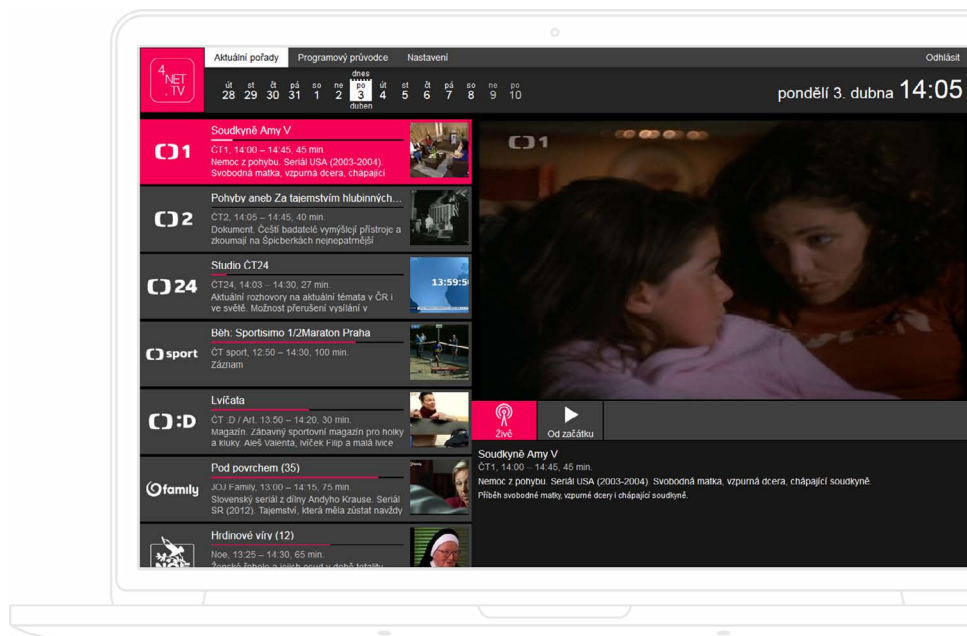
4 NET .TV

Aktuální pořady | Programový průvodce | Nastavení | Odhlásit

út 28 | st 29 | čt 30 | pá 31 | so 1 | ne 2 | dnes po 3 duben | út 4 | st 5 | čt 6 | pá 7 | so 8 | ne 9 | po 10

pondělí 3. dubna 14:05

ČT1
Soudkyně Amy V
ČT1, 14:00 – 14:45, 45 min.
Nemoc z pohybu. Seriál USA (2003-2004). Svobodná matka, vzpurná dcera, chápající

ČT2
Pohyby aneb Za tajemstvím hlubinných...
ČT2, 14:05 – 14:45, 40 min.
Dokument. Čeští badatelé vymýšlejí přístroje a zkoumají na Špicberkách nejnepatrnější

ČT24
Studio ČT24
ČT24, 14:03 – 14:30, 27 min.
Aktuální rozhovory na aktuální témata v ČR i ve světě. Možnost přerušení vysílání v

13:59:5

ČT sport
Běh: Sportisimo 1/2Maraton Praha
ČT sport, 12:50 – 14:30, 100 min.
Záznam

ČT :D
Lvíčata
ČT :D / Art, 13:50 – 14:20, 30 min.
Magazín. Zábavný sportovní magazín pro holky a kluky. Aleš Valenta, Ivíček Filip a malá lvice

family
Pod povrchem (35)
JOJ Family, 13:00 – 14:15, 75 min.
Slovenský seriál z dílny Andyho Krause. Seriál SR (2012). Tajemství, která měla zůstat navždy

Hrdinové víry (12)
Noe, 13:25 – 14:30, 65 min.
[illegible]

ČT1

Živě
Od začátku

Soudkyně Amy V
ČT1, 14:00 – 14:45, 45 min.
Nemoc z pohybu. Seriál USA (2003-2004). Svobodná matka, vzpurná dcera, chápající soudkyně.
Příběh svobodné matky, vzpurné dcery i chápající soudkyně.